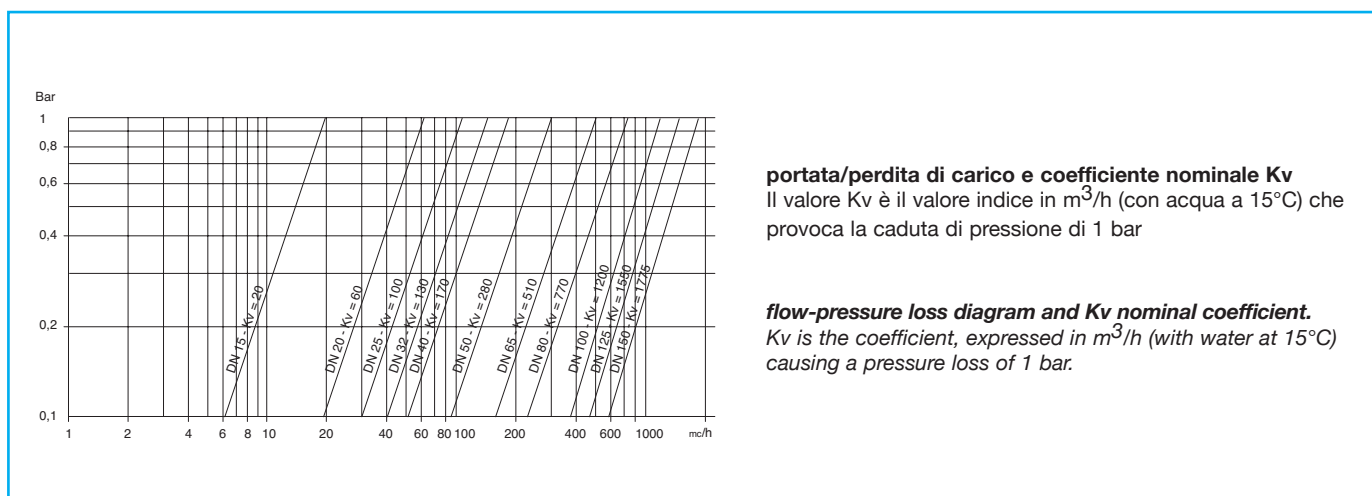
Bar
1
0,8
0,6
0,4
0,2
0,1

DN 15 - Kv = 20
DN 20 - Kv = 60
DN 25 - Kv = 100
DN 32 - Kv = 130
DN 40 - Kv = 170
DN 50 - Kv = 280
DN 65 - Kv = 510
DN 80 - Kv = 770
DN 100 - Kv = 1200
DN 125 - Kv = 1550
DN 150 - Kv = 1775

1 2 4 6 8 10 20 40 60 80 100 200 400 600 1000 mc/h

**portata/perdita di carico e coefficiente nominale Kv**
Il valore Kv è il valore indice in $m^3$/h (con acqua a 15°C) che provoca la caduta di pressione di 1 bar

***flow-pressure loss diagram and Kv nominal coefficient.***
*Kv is the coefficient, expressed in $m^3$/h (with water at 15°C) causing a pressure loss of 1 bar.*